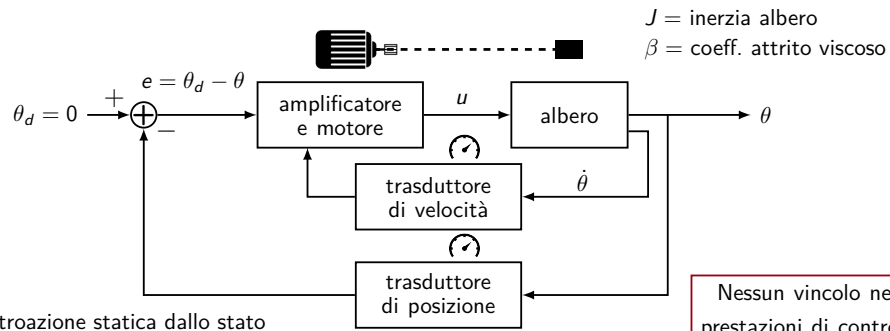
$J =$ inerzia albero
$\beta =$ coeff. attrito viscoso

$\theta_d = 0$ $+$ $e = \theta_d - \theta$ $-$

amplificatore e motore

$u$

albero

$\theta$

$\dot{\theta}$

trasduttore di velocità

trasduttore di posizione

troazione statica dallo stato

Nessun vincolo ne

prestazioni di contro